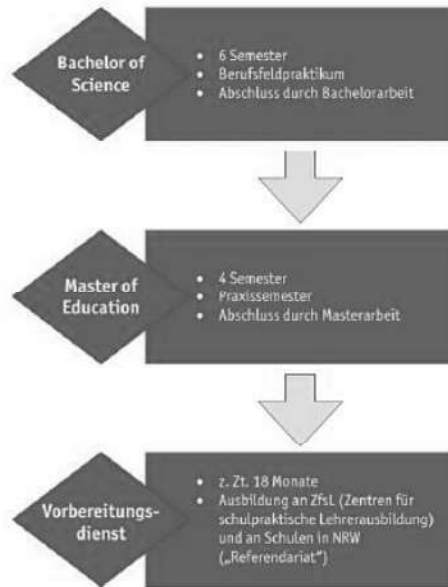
Bachelor of Science

• 6 Semester
• Berufsfeldpraktikum
• Abschluss durch Bachelorarbeit

Master of Education

• 4 Semester
• Praxissemester
• Abschluss durch Masterarbeit

Vorbereitungsdienst

• z. Zt. 18 Monate
• Ausbildung an ZfsL (Zentren für schulpraktische Lehrerausbildung) und an Schulen in NRW („Referendariat")